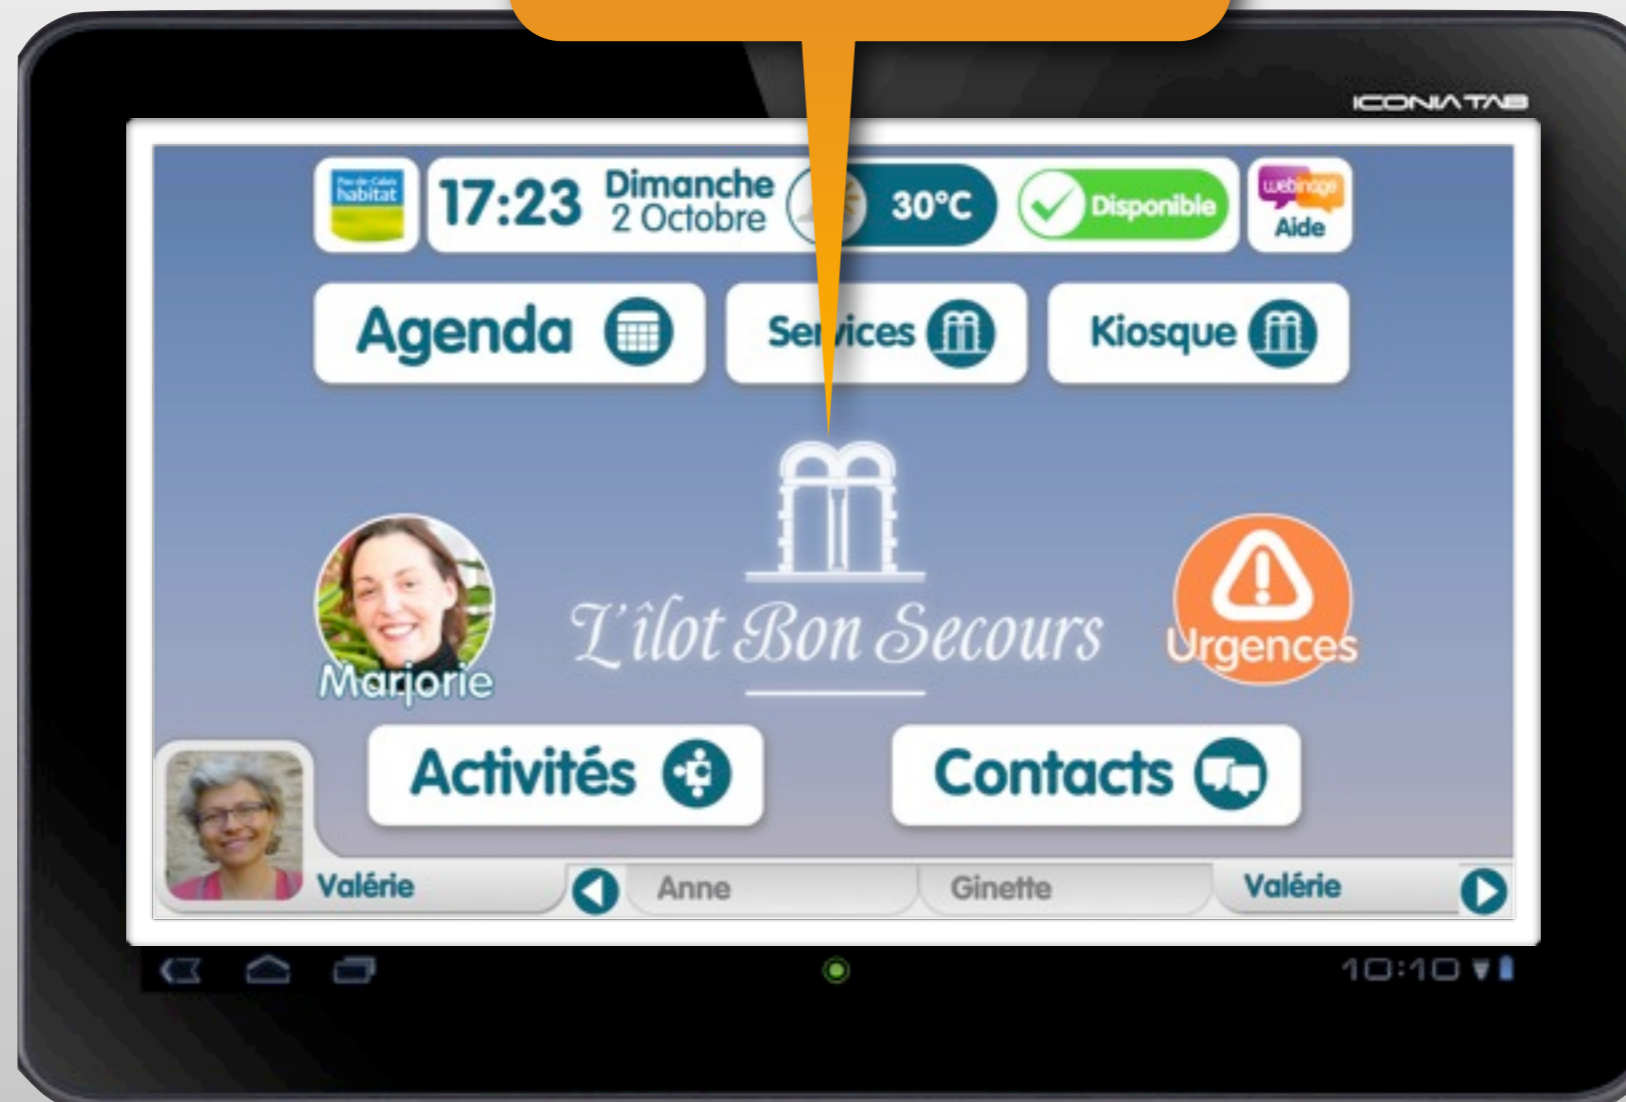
ICONIA TAB

Pas-de-Calais habitat

17:23 Dimanche 2 Octobre

30°C

Disponible

webinage Aide

Agenda

Services

Kiosque

L'îlot Bon Secours

Marjorie

Urgences

Activités

Contacts

Valérie

Anne

Ginette

Valérie

10:10